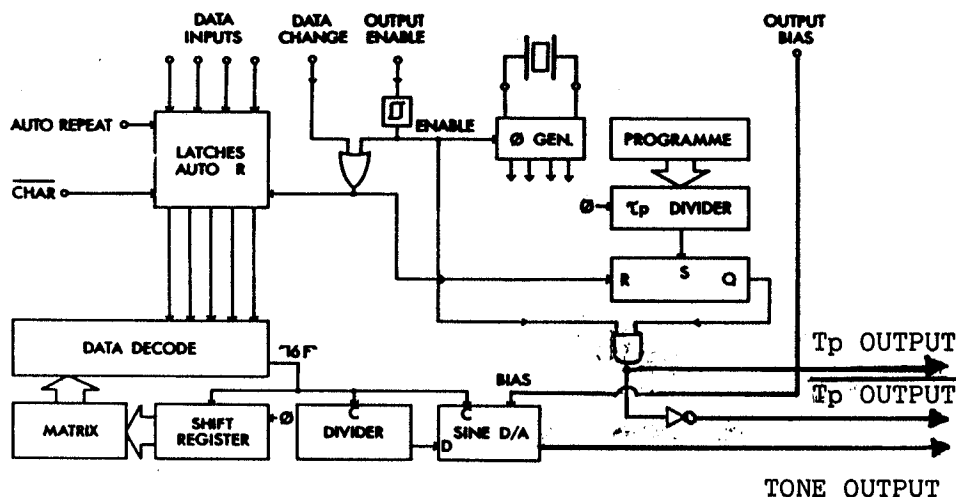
DATA INPUTS

DATA CHANGE

OUTPUT ENABLE

OUTPUT BIAS

AUTO REPEAT

LATCHES AUTO R

$\overline{CHAR}$

ENABLE

Ø GEN.

PROGRAMME

Ø

$\tau$p DIVIDER

R

S

Q

DATA DECODE

"16 F"

Tp OUTPUT

$\overline{Tp}$ OUTPUT

BIAS

MATRIX

SHIFT REGISTER

Ø

C

DIVIDER

C

SINE D/A

D

TONE OUTPUT